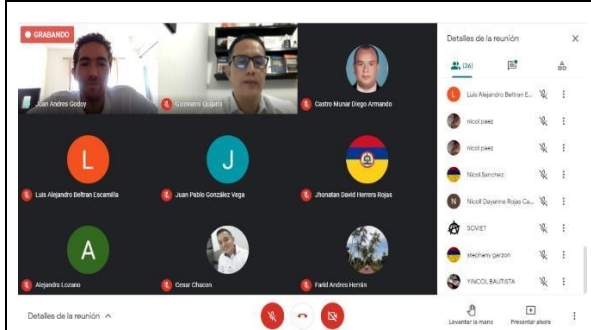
GRABANDO

Juan Andres Godoy

Giovanni Quijano

Castro Munar Diego Armando

L

Luis Alejandro Beltran Escamilla

J

Juan Pablo González Vega

Jhonatan David Herrera Rojas

A

Alejandro Lozano

Cesar Chacon

Farid Andres Herrán

Detalles de la reunión ^

Detalles de la reunión

(36)

Luis Alejandro Beltran E...

nicol paez

nicol paez

Nicol Sanchez

N

Nicoll Dayanne Rojas Ca...

SOVIET

stephany garzon

YINCOL BAUTISTA

Levantar la mano

Presentar ahora